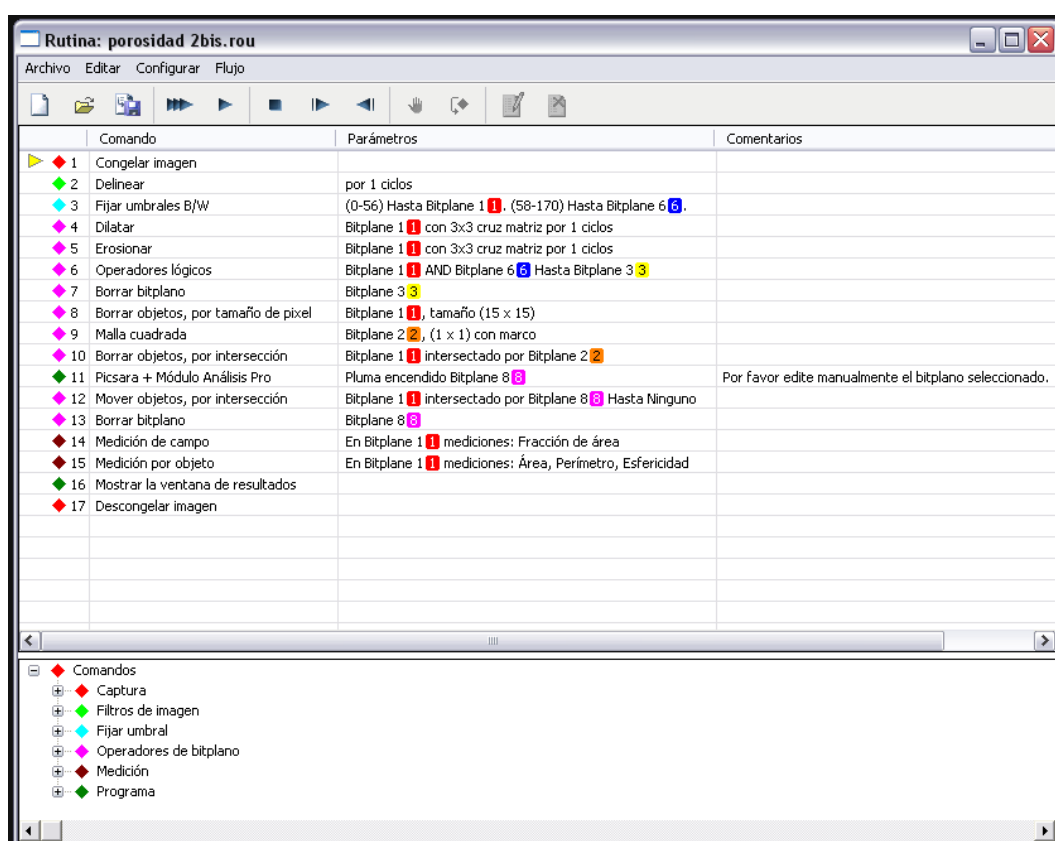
Rutina: porosidad 2bis.rou

Archivo Editar Configurar Flujo

| | Comando | Parámetros | Comentarios |
|---|---|---|---|
| 1 | Congelar imagen | | |
| 2 | Delinear | por 1 ciclos | |
| 3 | Fijar umbrales B/W | (0-56) Hasta Bitplane 1 1. (58-170) Hasta Bitplane 6 6. | |
| 4 | Dilatar | Bitplane 1 1 con 3x3 cruz matriz por 1 ciclos | |
| 5 | Erosionar | Bitplane 1 1 con 3x3 cruz matriz por 1 ciclos | |
| 6 | Operadores lógicos | Bitplane 1 1 AND Bitplane 6 6 Hasta Bitplane 3 3 | |
| 7 | Borrar bitplano | Bitplane 3 3 | |
| 8 | Borrar objetos, por tamaño de pixel | Bitplane 1 1, tamaño (15 x 15) | |
| 9 | Malla cuadrada | Bitplane 2 2, (1 x 1) con marco | |
| 10 | Borrar objetos, por intersección | Bitplane 1 1 intersectado por Bitplane 2 2 | |
| 11 | Picsara + Módulo Análisis Pro | Pluma encendido Bitplane 8 8 | Por favor edite manualmente el bitplano seleccionado. |
| 12 | Mover objetos, por intersección | Bitplane 1 1 intersectado por Bitplane 8 8 Hasta Ninguno | |
| 13 | Borrar bitplano | Bitplane 8 8 | |
| 14 | Medición de campo | En Bitplane 1 1 mediciones: Fracción de área | |
| 15 | Medición por objeto | En Bitplane 1 1 mediciones: Área, Perímetro, Esfericidad | |
| 16 | Mostrar la ventana de resultados | | |
| 17 | Descongelar imagen | | |

Comandos
Captura
Filtros de imagen
Fijar umbral
Operadores de bitplano
Medición
Programa